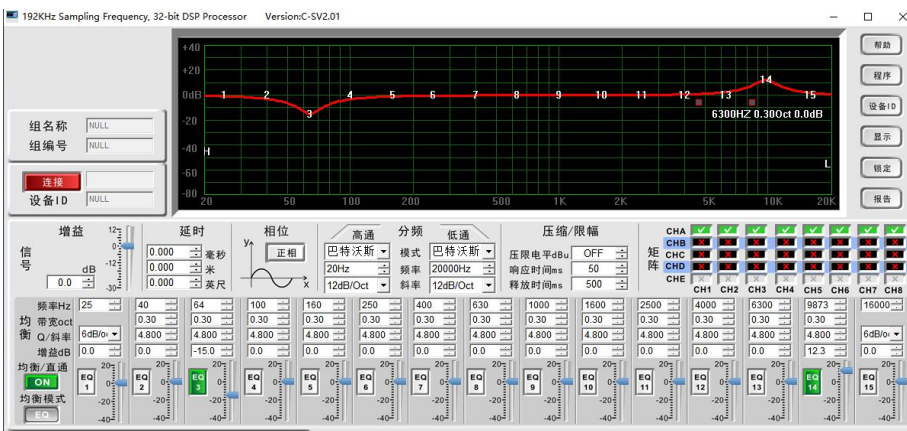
192KHz Sampling Frequency, 32-bit DSP Processor Version:C-SV2.01

帮助
程序
设备ID
显示
锁定
报告

+40
+20
0dB
-20
-40
-60
-80
20 50 100 200 500 1K 2K 5K 10K 20K
1 2 3 4 5 6 7 8 9 10 11 12 13 14 15
H
L
6300HZ 0.30Oct 0.0dB

组名称 NULL
组编号 NULL
连接
设备ID NULL

信号
增益
12
0
-12
-30
dB
0.0

延时
0.000 毫秒
0.000 米
0.000 英尺

相位
正相

高通
巴特沃斯
20Hz
12dB/Oct

分频
模式
频率
斜率

低通
巴特沃斯
20000Hz
12dB/Oct

压缩/限幅
压限电平dBu OFF
响应时间ms 50
释放时间ms 500

矩阵
CHA
CHB
CHC
CHD
CHE
CH1 CH2 CH3 CH4 CH5 CH6 CH7 CH8

均衡
频率Hz 25
带宽oct
Q/斜率 6dB/oct
增益dB 0.0
均衡/直通
ON
均衡模式
EQ

| 频率Hz | 25 | 40 | 64 | 100 | 160 | 250 | 400 | 630 | 1000 | 1600 | 2500 | 4000 | 6300 | 9873 | 16000 |
|---|---|---|---|---|---|---|---|---|---|---|---|---|---|---|---|
| 带宽oct | | 0.30 | 0.30 | 0.30 | 0.30 | 0.30 | 0.30 | 0.30 | 0.30 | 0.30 | 0.30 | 0.30 | 0.30 | 0.30 | |
| Q/斜率 | 6dB/oct | 4.800 | 4.800 | 4.800 | 4.800 | 4.800 | 4.800 | 4.800 | 4.800 | 4.800 | 4.800 | 4.800 | 4.800 | 4.800 | 6dB/oct |
| 增益dB | 0.0 | 0.0 | -15.0 | 0.0 | 0.0 | 0.0 | 0.0 | 0.0 | 0.0 | 0.0 | 0.0 | 0.0 | 0.0 | 12.3 | 0.0 |

EQ 1 EQ 2 EQ 3 EQ 4 EQ 5 EQ 6 EQ 7 EQ 8 EQ 9 EQ 10 EQ 11 EQ 12 EQ 13 EQ 14 EQ 15
20 0 -20 -40